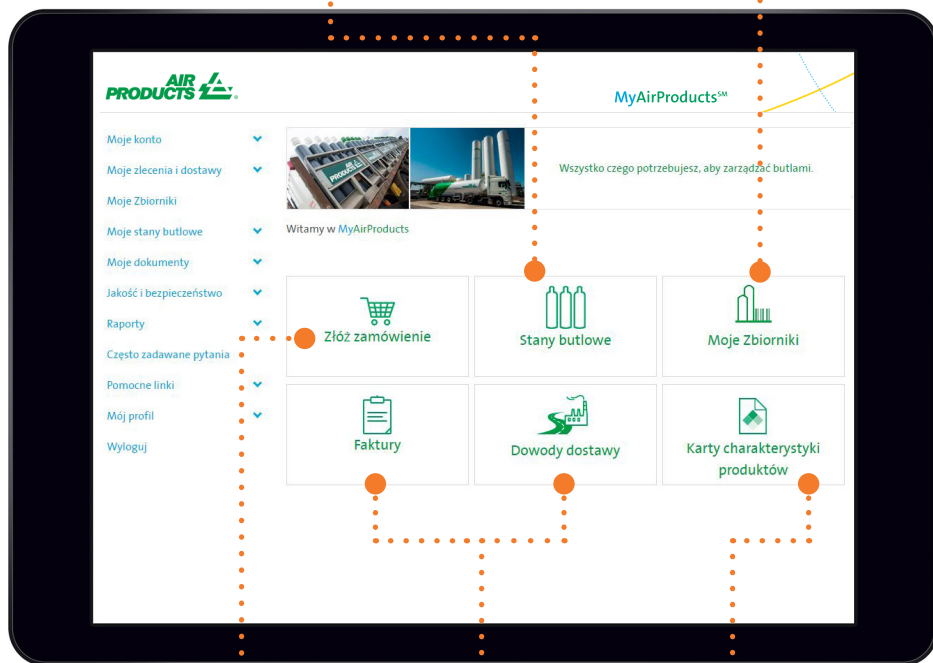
AIR PRODUCTS

MyAirProducts℠

Moje konto
Moje zlecenia i dostawy
Moje Zbiorniki
Moje stany butlowe
Moje dokumenty
Jakość i bezpieczeństwo
Raporty
Często zadawane pytania
Pomocne linki
Mój profil
Wyloguj

Wszystko czego potrzebujesz, aby zarządzać butlami.

Witamy w MyAirProducts

Złóż zamówienie

Stany butlowe

Moje Zbiorniki

Faktury

Dowody dostawy

Karty charakterystyki produktów